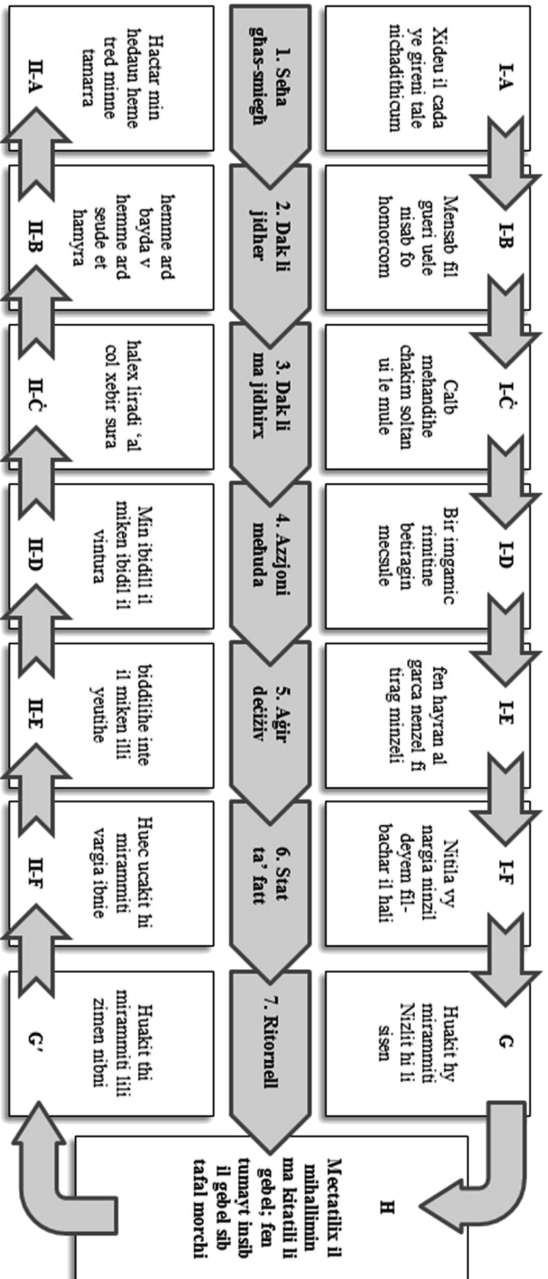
I-A

Xideu il cada ye gireni tale nichadithcum

I-B

Mensab fil gueri uele nisab fo honorcom

I-Ċ

Calb mehandiche chakim soltan ui le mule

I-D

Bir imgamic rimitine betiragin mecsule

I-E

fen hayran al garca nenzel fi tirag minzeli

I-F

Nitila vy nargia minzil deyem fil-bachar il hali

G

Huakit hy miramniti Nizlit hi li sisen

H

Mectatilix il mihallimin ma kitatili li gebel; fen tumayt insib il gebel sib tafal morchi

1. Seħa għas-sniegħ

2. Dak li jidher

3. Dak li ma jidhirx

4. Azzjoni meħuda

5. Aġir deċiżiv

6. Stat ta' fatt

7. Ritornell

Hactar min hedaun heme tred minne tamarra

II-A

hemme ard bayda v hemme ard seude et hamyra

II-B

halex tiradi 'al col xebir sura

II-Ċ

Min ibidill il miken ibidil il vintura

II-D

biddiline inte il miken illi yeuthe

II-E

Huec ucakit hi miramniti vargia ibnie

II-F

Huakit thi miramniti lili zimen nibni

G'